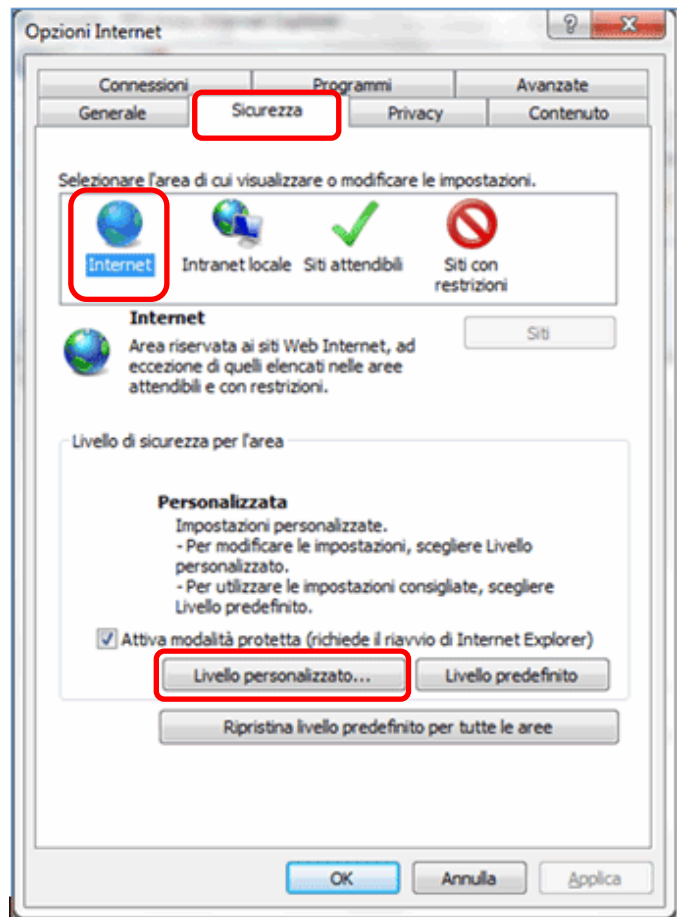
Opzioni Internet

?
X

Connessioni
Programmi
Avanzate
Generale
Sicurezza
Privacy
Contenuto

Selezionare l'area di cui visualizzare o modificare le impostazioni.

Internet
Intranet locale
Siti attendibili
Siti con restrizioni

Internet
Area riservata ai siti Web Internet, ad eccezione di quelli elencati nelle aree attendibili e con restrizioni.

Siti

Livello di sicurezza per l'area

Personalizzata
Impostazioni personalizzate.
- Per modificare le impostazioni, scegliere Livello personalizzato.
- Per utilizzare le impostazioni consigliate, scegliere Livello predefinito.

Attiva modalità protetta (richiede il riavvio di Internet Explorer)

Livello personalizzato...
Livello predefinito

Ripristina livello predefinito per tutte le aree

OK
Annulla
Applica